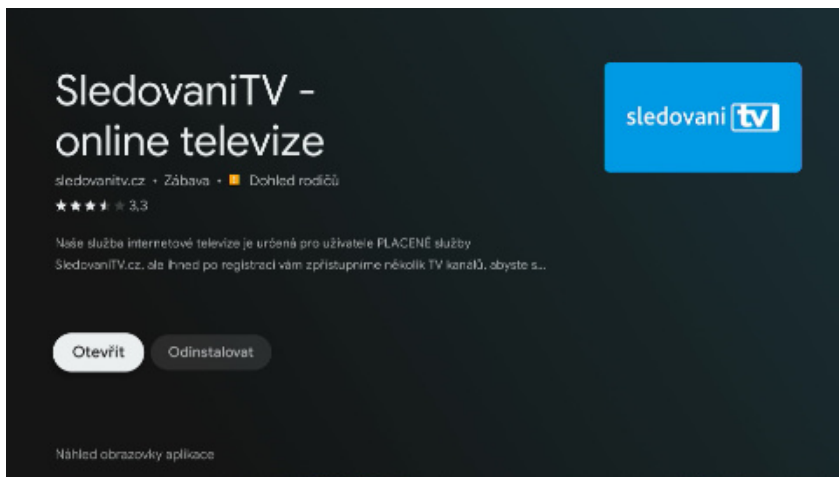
SledovaniTV - online televize

sledovanitv.cz • Zábava • Dohled rodičů

3,3

Naše služba internetové televize je určená pro uživatele PLACENÉ služby SledovaniTV.cz, ale ihned po registraci vám zpřístupníme několik TV kanálů, abyste s...

Otevřít

Odinstalovat

sledovani tv

Náhled obrazovky aplikace